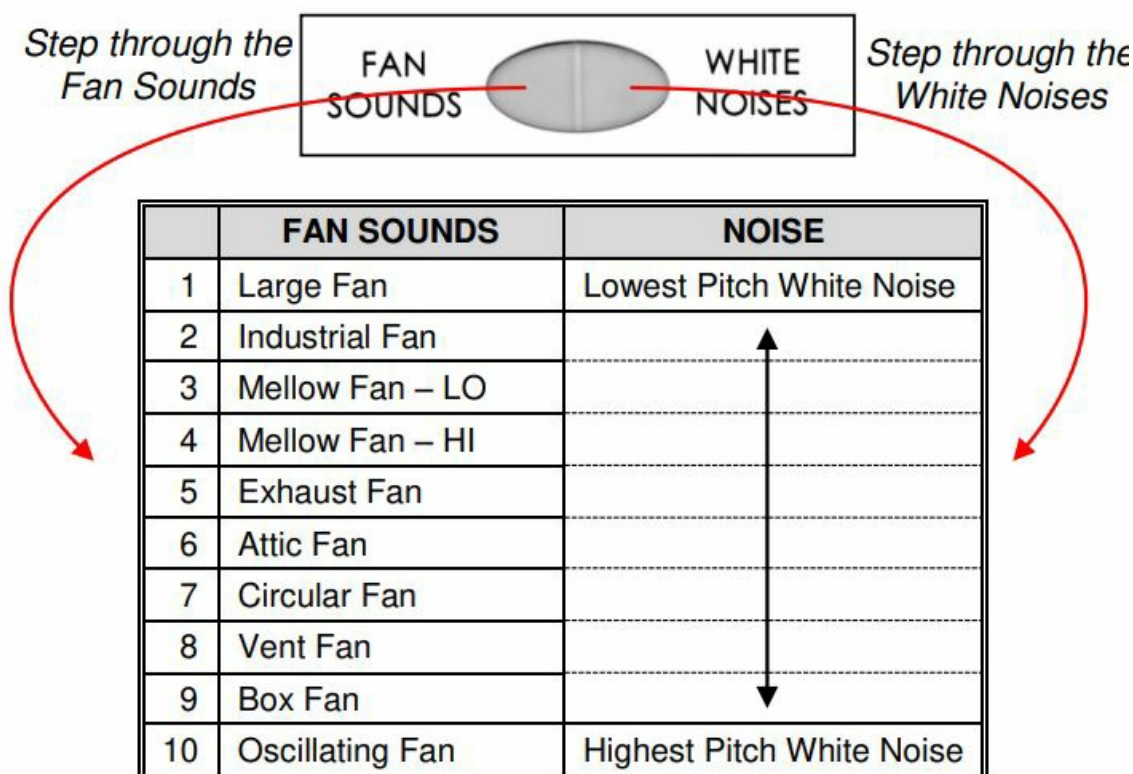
Step through the Fan Sounds

FAN SOUNDS

WHITE NOISES

Step through the White Noises

| | FAN SOUNDS | NOISE |
|---|---|---|
| 1 | Large Fan | Lowest Pitch White Noise |
| 2 | Industrial Fan | |
| 3 | Mellow Fan – LO | |
| 4 | Mellow Fan – HI | |
| 5 | Exhaust Fan | |
| 6 | Attic Fan | |
| 7 | Circular Fan | |
| 8 | Vent Fan | |
| 9 | Box Fan | |
| 10 | Oscillating Fan | Highest Pitch White Noise |